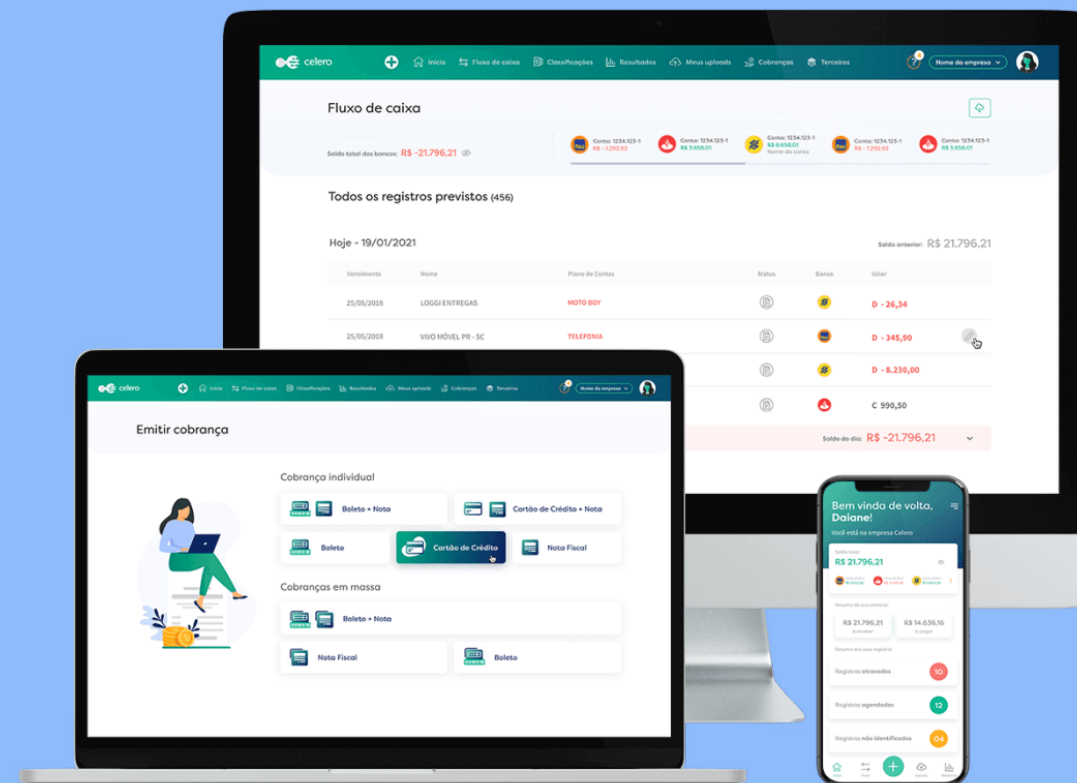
celero
Início
Fluxo de caixa
Classificações
Resultados
Meus uploads
Cobranças
Terceiros
Nome da empresa

Fluxo de caixa

Saldo total dos bancos: R$ -21.796,21

Conta: 1234.123-1
R$ - 1.292,92
Conta: 1234.123-1
R$ 5.658,01
Conta: 1234.123-1
R$ 5.658,01
Nome do caixa
Conta: 1234.123-1
R$ - 1.292,92
Conta: 1234.123-1
R$ 5.658,01

Todos os registros previstos (456)

Hoje - 19/01/2021

Saldo anterior: R$ 21.796,21

| Vencimento | Nome | Plano de Contas | Status | Banco | Valor |
|---|---|---|---|---|---|
| 25/05/2018 | LOGGI ENTREGAS | MOTO BOY | | | D - 26,34 |
| 25/05/2018 | VIVO MÓVEL PR - SC | TELEFONIA | | | D - 345,90 |
| | | | | | D - 8.230,00 |
| | | | | | C 990,50 |

Saldo do dia: R$ -21.796,21

celero
Início
Fluxo de caixa
Classificações
Resultados
Meus uploads
Cobranças
Terceiros
Nome da empresa

Emitir cobrança

Cobrança individual
Boleto + Nota
Cartão de Crédito + Nota
Boleto
Cartão de Crédito
Nota Fiscal

Cobranças em massa
Boleto + Nota
Nota Fiscal
Boleto

Bem vinda de volta, Daiane!
Você está na empresa Celero
Saldo total
R$ 21.796,21
Resumo do seu mês
R$ 21.796,21
R$ 14.636,16
Resumo dos seus registros
Registros atrasados 10
Registros agendados 12
Registros não identificados 04